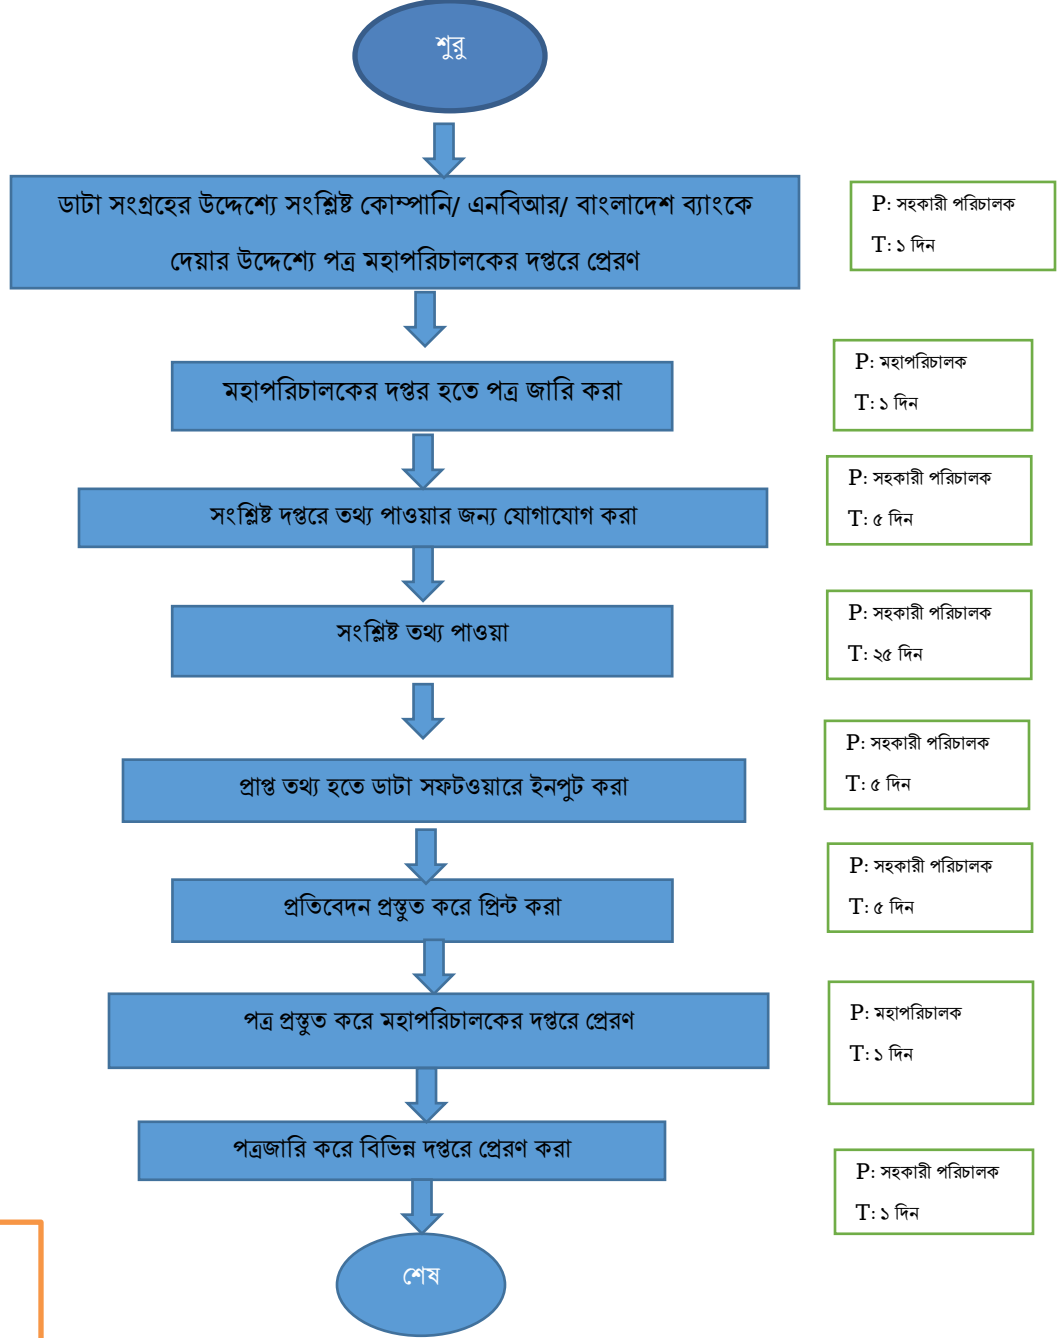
শুরু

ডাটা সংগ্রহের উদ্দেশ্যে সংশ্লিষ্ট কোম্পানি/ এনবিআর/ বাংলাদেশ ব্যাংকে দেয়ার উদ্দেশ্যে পত্র মহাপরিচালকের দপ্তরে প্রেরণ

P: সহকারী পরিচালক
T: ১ দিন

মহাপরিচালকের দপ্তর হতে পত্র জারি করা

P: মহাপরিচালক
T: ১ দিন

সংশ্লিষ্ট দপ্তরে তথ্য পাওয়ার জন্য যোগাযোগ করা

P: সহকারী পরিচালক
T: ৫ দিন

সংশ্লিষ্ট তথ্য পাওয়া

P: সহকারী পরিচালক
T: ২৫ দিন

প্রাপ্ত তথ্য হতে ডাটা সফটওয়ারে ইনপুট করা

P: সহকারী পরিচালক
T: ৫ দিন

প্রতিবেদন প্রস্তুত করে প্রিন্ট করা

P: সহকারী পরিচালক
T: ৫ দিন

পত্র প্রস্তুত করে মহাপরিচালকের দপ্তরে প্রেরণ

P: মহাপরিচালক
T: ১ দিন

পত্রজারি করে বিভিন্ন দপ্তরে প্রেরণ করা

P: সহকারী পরিচালক
T: ১ দিন

শেষ